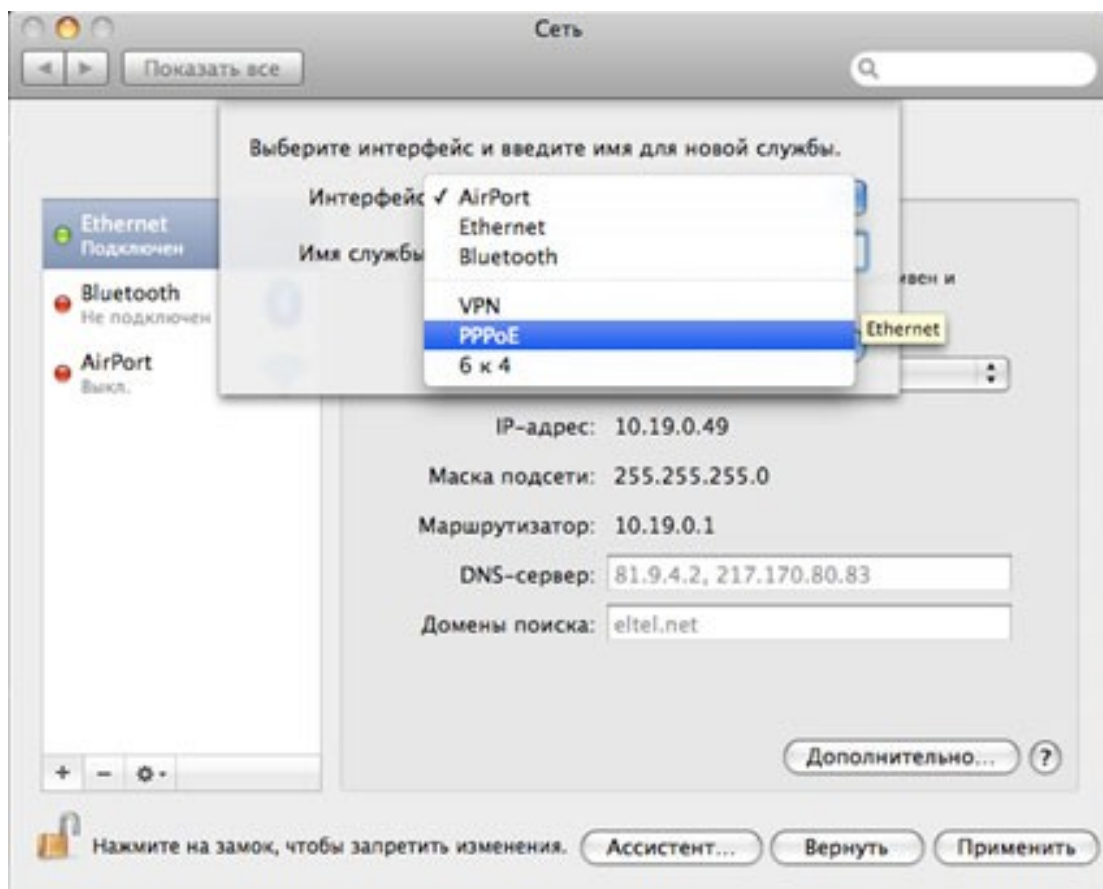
Сеть

Показать все

Выберите интерфейс и введите имя для новой службы.

Интерфейс ✓ AirPort
Ethernet
Bluetooth
VPN
PPPoE
6 к 4

Имя службы

Ethernet
Подключен

Bluetooth
Не подключен

AirPort
Выкл.

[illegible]вен и

Ethernet

IP-адрес: 10.19.0.49

Маска подсети: 255.255.255.0

Маршрутизатор: 10.19.0.1

DNS-сервер: 81.9.4.2, 217.170.80.83

Домены поиска: eltel.net

+ − ⚙

Дополнительно...

?

Нажмите на замок, чтобы запретить изменения.

Ассистент...

Вернуть

Применить